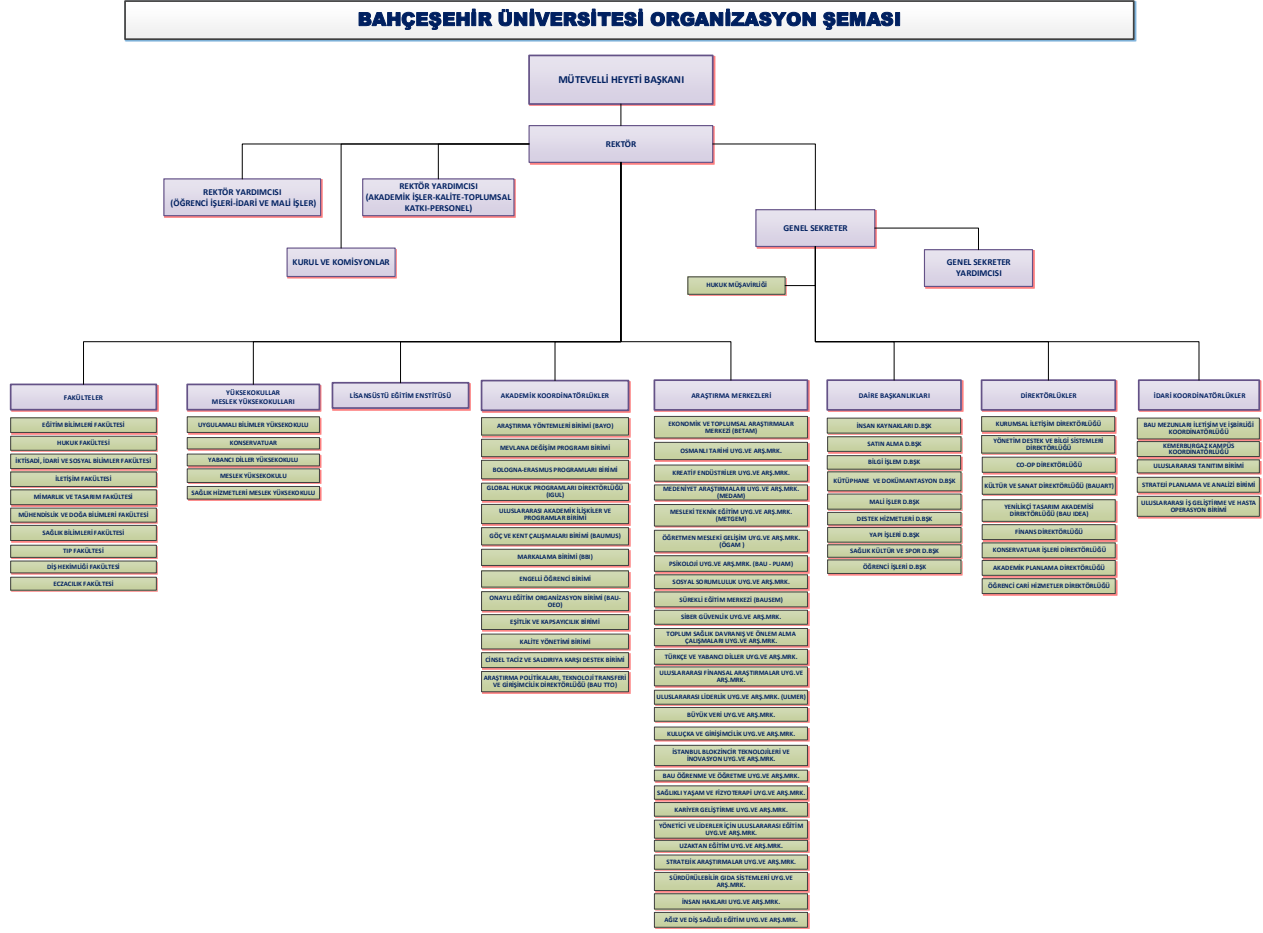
BAHÇEŞEHİR ÜNİVERSİTESİ ORGANİZASYON ŞEMASI

MÜTEVELLİ HEYETİ BAŞKANI

REKTÖR

REKTÖR YARDIMCISI (ÖĞRENCİ İŞLERİ-İDARİ VE MALİ İŞLER)

REKTÖR YARDIMCISI (AKADEMİK İŞLER-KALİTE-TOPLUMSAL KATKI-PERSONEL)

KURUL VE KOMİSYONLAR

GENEL SEKRETER

GENEL SEKRETER YARDIMCISI

HUKUK MÜŞAVİRLİĞİ

FAKÜLTELER
EĞİTİM BİLİMLERİ FAKÜLTESİ
HUKUK FAKÜLTESİ
İKTİSADİ, İDARİ VE SOSYAL BİLİMLER FAKÜLTESİ
İLETİŞİM FAKÜLTESİ
MİMARLIK VE TASARIM FAKÜLTESİ
MÜHENDİSLİK VE DOĞA BİLİMLERİ FAKÜLTESİ
SAĞLIK BİLİMLERİ FAKÜLTESİ
TIP FAKÜLTESİ
DİŞ HEKİMLİĞİ FAKÜLTESİ
ECZACILIK FAKÜLTESİ

YÜKSEKOKULLAR MESLEK YÜKSEKOKULLARI
UYGULAMALI BİLİMLER YÜKSEKOKULU
KONSERVATUAR
YABANCI DİLLER YÜKSEKOKULU
MESLEK YÜKSEKOKULU
SAĞLIK HİZMETLERİ MESLEK YÜKSEKOKULU

LİSANSÜSTÜ EĞİTİM ENSTİTÜSÜ

AKADEMİK KOORDİNATÖRLÜKLER
ARAŞTIRMA YÖNTEMLERİ BİRİMİ (BAYO)
MEVLANA DEĞİŞİM PROGRAMI BİRİMİ
BOLOGNA-ERASMUS PROGRAMLARI BİRİMİ
GLOBAL HUKUK PROGRAMLARI DİREKTÖRLÜĞÜ (GLH)
ULUSLARARASI AKADEMİK İLİŞKİLER VE PROGRAMLAR BİRİMİ
GÖÇ VE KENT ÇALIŞMALARI BİRİMİ (BAUMUS)
MARKALAMA BİRİMİ (BBI)
ENGELLİ ÖĞRENCİ BİRİMİ
ONAYLI EĞİTİM ORGANİZASYON BİRİMİ (BAU-OEO)
EŞİTLİK VE KAPSAYICILIK BİRİMİ
KALİTE YÖNETİMİ BİRİMİ
CİNSEL TACİZ VE SALDIRIYA KARŞI DESTEK BİRİMİ
ARAŞTIRMA POLİTİKALARI, TEKNOLOJİ TRANSFERİ VE GİRİŞİMCİLİK DİREKTÖRLÜĞÜ (BAU TTO)

ARAŞTIRMA MERKEZLERİ
EKONOMİK VE TOPLUMSAL ARAŞTIRMALAR MERKEZİ (BETAM)
OSMANLI TARİHİ UYG.VE ARŞ.MRK.
KREATİF ENDÜSTRİLER UYG.VE ARŞ.MRK.
MEDENİYET ARAŞTIRMALARI UYG.VE ARŞ.MRK. (MEDAM)
MESLEKİ TEKNİK EĞİTİM UYG.VE ARŞ.MRK. (METGEM)
ÖĞRETMEN MESLEKİ GELİŞİM UYG.VE ARŞ.MRK. (ÖGAM)
PSİKOLOJİ UYG.VE ARŞ.MRK. (BAU - PUAM)
SOSYAL SORUMLULUK UYG.VE ARŞ.MRK.
SÜREKLİ EĞİTİM MERKEZİ (BAUSEM)
SİBER GÜVENLİK UYG.VE ARŞ.MRK.
TOPLUM SAĞLIK DAVRANIŞ VE ÖNLEM ALMA ÇALIŞMALARI UYG.VE ARŞ.MRK.
TÜRKÇE VE YABANCI DİLLER UYG.VE ARŞ.MRK.
ULUSLARARASI FİNANSAL ARAŞTIRMALAR UYG.VE ARŞ.MRK.
ULUSLARARASI LİDERLİK UYG.VE ARŞ.MRK. (ULMER)
BÜYÜK VERİ UYG.VE ARŞ.MRK.
KULUÇKA VE GİRİŞİMCİLİK UYG.VE ARŞ.MRK.
İSTANBUL BLOKZİNCİR TEKNOLOJİLERİ VE İNOVASYON UYG.VE ARŞ.MRK.
BAU ÖĞRENME VE ÖĞRETME UYG.VE ARŞ.MRK.
SAĞLIKLI YAŞAM VE FİZYOTERAPİ UYG.VE ARŞ.MRK.
KARİYER GELİŞTİRME UYG.VE ARŞ.MRK.
YÖNETİCİ VE LİDERLER İÇİN ULUSLARARASI EĞİTİM UYG.VE ARŞ.MRK.
UZAKTAN EĞİTİM UYG.VE ARŞ.MRK.
STRATEJİK ARAŞTIRMALAR UYG.VE ARŞ.MRK.
SÜRDÜRÜLEBİLİR GIDA SİSTEMLERİ UYG.VE ARŞ.MRK.
İNSAN HAKLARI UYG.VE ARŞ.MRK.
AĞIZ VE DİŞ SAĞLIĞI EĞİTİM UYG.VE ARŞ.MRK.

DAİRE BAŞKANLIKLARI
İNSAN KAYNAKLARI D.BŞK
SATIN ALMA D.BŞK
BİLGİ İŞLEM D.BŞK
KÜTÜPHANE VE DOKÜMANTASYON D.BŞK
MALİ İŞLER D.BŞK
DESTEK HİZMETLERİ D.BŞK
YAPI İŞLERİ D.BŞK
SAĞLIK KÜLTÜR VE SPOR D.BŞK
ÖĞRENCİ İŞLERİ D.BŞK

DİREKTÖRLÜKLER
KURUMSAL İLETİŞİM DİREKTÖRLÜĞÜ
YÖNETİM DESTEK VE BİLGİ SİSTEMLERİ DİREKTÖRLÜĞÜ
CO-OP DİREKTÖRLÜĞÜ
KÜLTÜR VE SANAT DİREKTÖRLÜĞÜ (BAUART)
YENİLİKÇİ TASARIM AKADEMİSİ DİREKTÖRLÜĞÜ (BAU IDEA)
FİNANS DİREKTÖRLÜĞÜ
KONSERVATUAR İŞLERİ DİREKTÖRLÜĞÜ
AKADEMİK PLANLAMA DİREKTÖRLÜĞÜ
ÖĞRENCİ CARİ HİZMETLER DİREKTÖRLÜĞÜ

İDARİ KOORDİNATÖRLÜKLER
BAU MEZUNLARI İLETİŞİM VE İŞBİRLİĞİ KOORDİNATÖRLÜĞÜ
KEMERBURGAZ KAMPÜS KOORDİNATÖRLÜĞÜ
ULUSLARARASI TANITIM BİRİMİ
STRATEJİ PLANLAMA VE ANALİZİ BİRİMİ
ULUSLARARASI İŞ GELİŞTİRME VE HASTA OPERASYON BİRİMİ